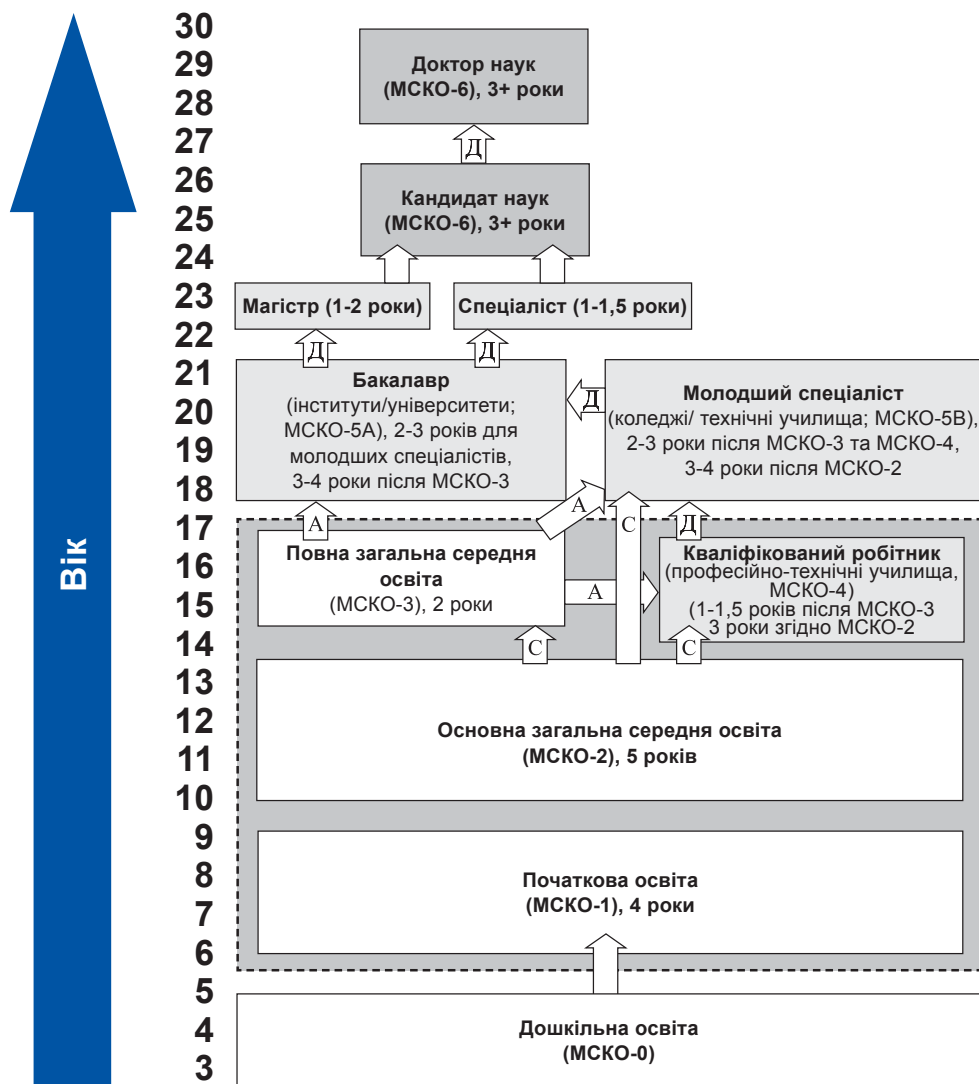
Вік

30
29
28
27
26
25
24
23
22
21
20
19
18
17
16
15
14
13
12
11
10
9
8
7
6
5
4
3

Доктор наук (МСКО-6), 3+ роки

Д

Кандидат наук (МСКО-6), 3+ роки

Магістр (1-2 роки)

Спеціаліст (1-1,5 роки)

Д

Д

Бакалавр (інститути/університети; МСКО-5А), 2-3 років для молодших спеціалістів, 3-4 роки після МСКО-3

Д

Молодший спеціаліст (коледжі/ технічні училища; МСКО-5В), 2-3 роки після МСКО-3 та МСКО-4, 3-4 роки після МСКО-2

А

А

С

Д

Повна загальна середня освіта (МСКО-3), 2 роки

А

Кваліфікований робітник (професійно-технічні училища, МСКО-4) (1-1,5 років після МСКО-3 3 роки згідно МСКО-2

С

С

Основна загальна середня освіта (МСКО-2), 5 років

Початкова освіта (МСКО-1), 4 роки

Дошкільна освіта (МСКО-0)